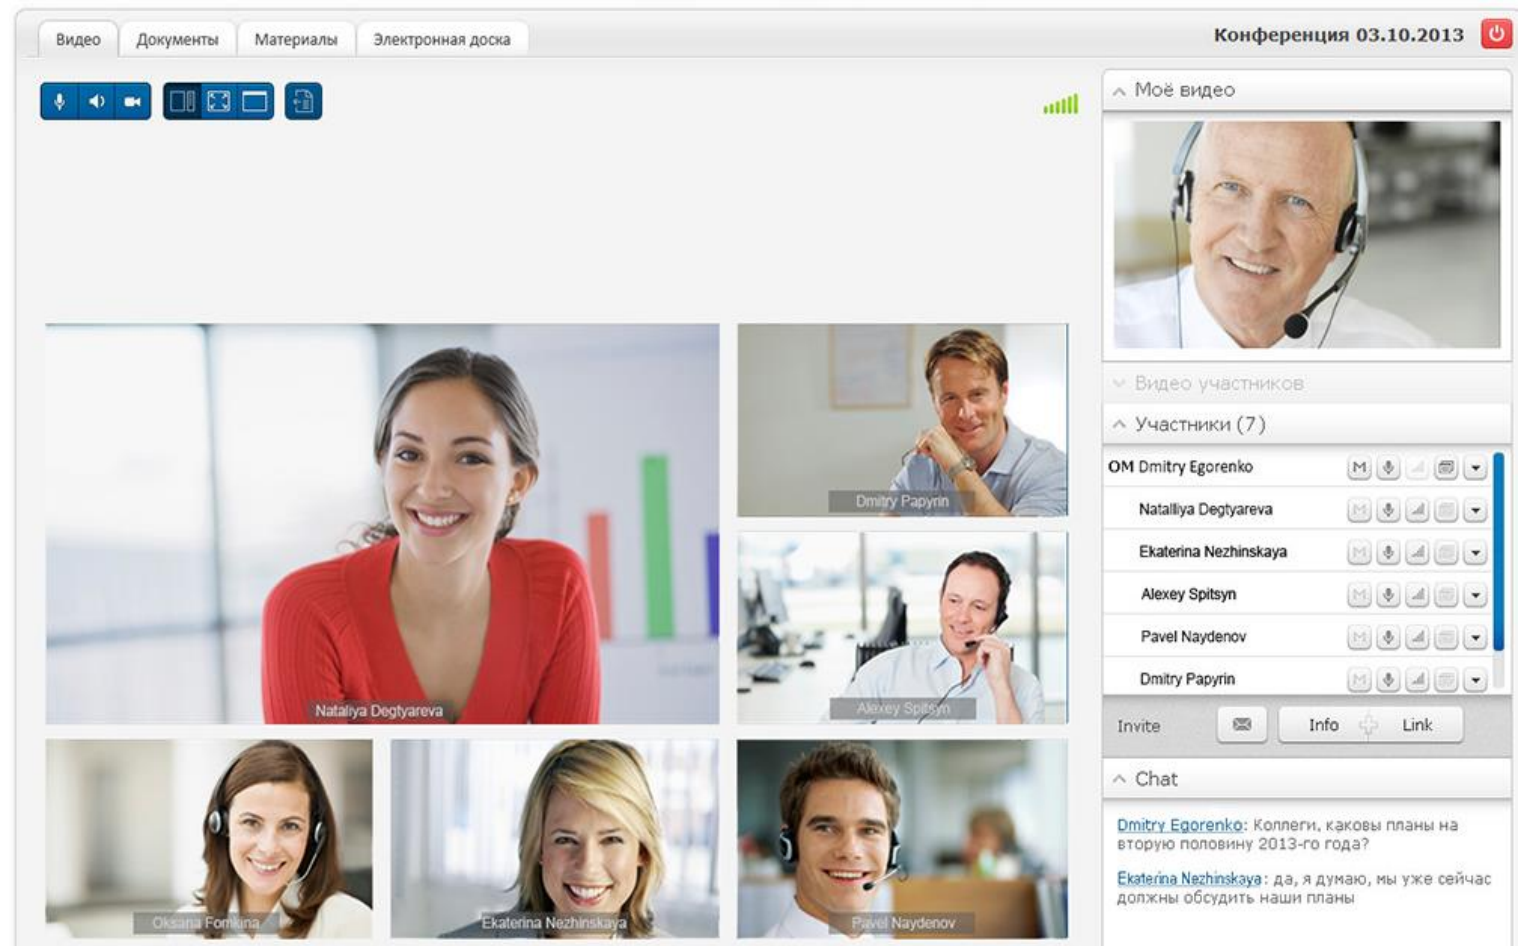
Видео | Документы | Материалы | Электронная доска

Конференция 03.10.2013

Моё видео

Видео участников

Участники (7)

OM Dmitry Egorenko
Nataliya Degtyareva
Ekaterina Nezhinskaya
Alexey Spitsyn
Pavel Naydenov
Dmitry Papyrin

Invite
Info
Link

Chat

Dmitry Egorenko: Коллеги, каковы планы на вторую половину 2013-го года?

Ekaterina Nezhinskaya: да, я думаю, мы уже сейчас должны обсудить наши планы

Dmitry Papyrin

Nataliya Degtyareva

Alexey Spitsyn

Oksana Fomkina

Ekaterina Nezhinskaya

Pavel Naydenov